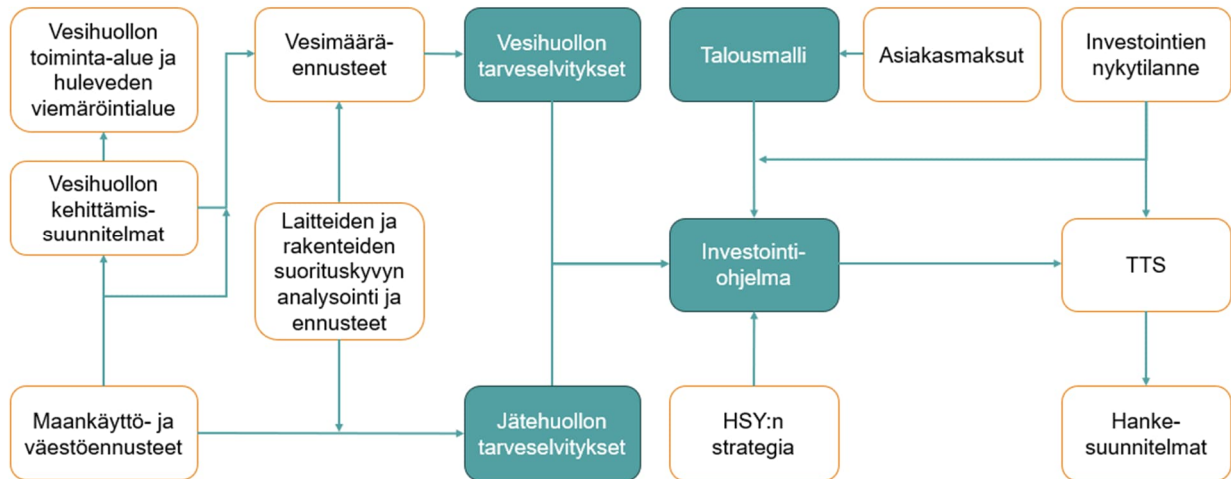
Vesihuollon toiminta-alue ja huleveden viemäröintialue

Vesimäärä-ennusteet

Vesihuollon tarveselvitykset

Talousmalli

Asiakasmaksut

Investointien nykytilanne

Vesihuollon kehittämis-suunnitelmat

Laitteiden ja rakenteiden suorituskyvyn analysointi ja ennusteet

Investointi-ohjelma

TTS

Maankäyttö- ja väestöennusteet

Jätehuollon tarveselvitykset

HSY:n strategia

Hanke-suunnitelmat